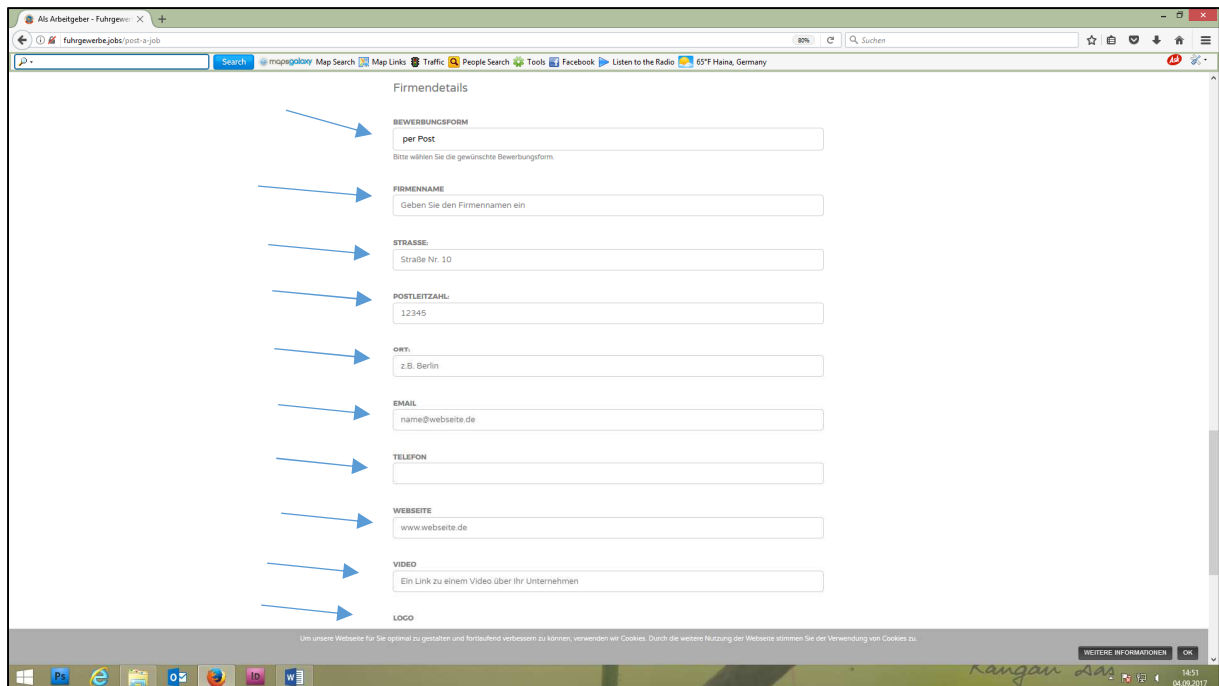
Als Arbeitgeber - Fuhrgewe

fuhrgewerbe.jobs/post-a-job

80%

Suchen

Search

mapsgalaxy Map Search

Map Links

Traffic

People Search

Tools

Facebook

Listen to the Radio

65°F Haina, Germany

Firmendetails

BEWERBUNGSFORM

per Post

Bitte wählen Sie die gewünschte Bewerbungsform.

FIRMENNAME

Geben Sie den Firmennamen ein

STRASSE:

Straße Nr. 10

POSTLEITZAHL:

12345

ORT:

z.B. Berlin

EMAIL

name@webseite.de

TELEFON

WEBSEITE

www.webseite.de

VIDEO

Ein Link zu einem Video über Ihr Unternehmen

LOGO

Um unsere Webseite für Sie optimal zu gestalten und fortlaufend verbessern zu können, verwenden wir Cookies. Durch die weitere Nutzung der Webseite stimmen Sie der Verwendung von Cookies zu.

WEITERE INFORMATIONEN

OK

Kangan Aas

14:51
04.09.2017